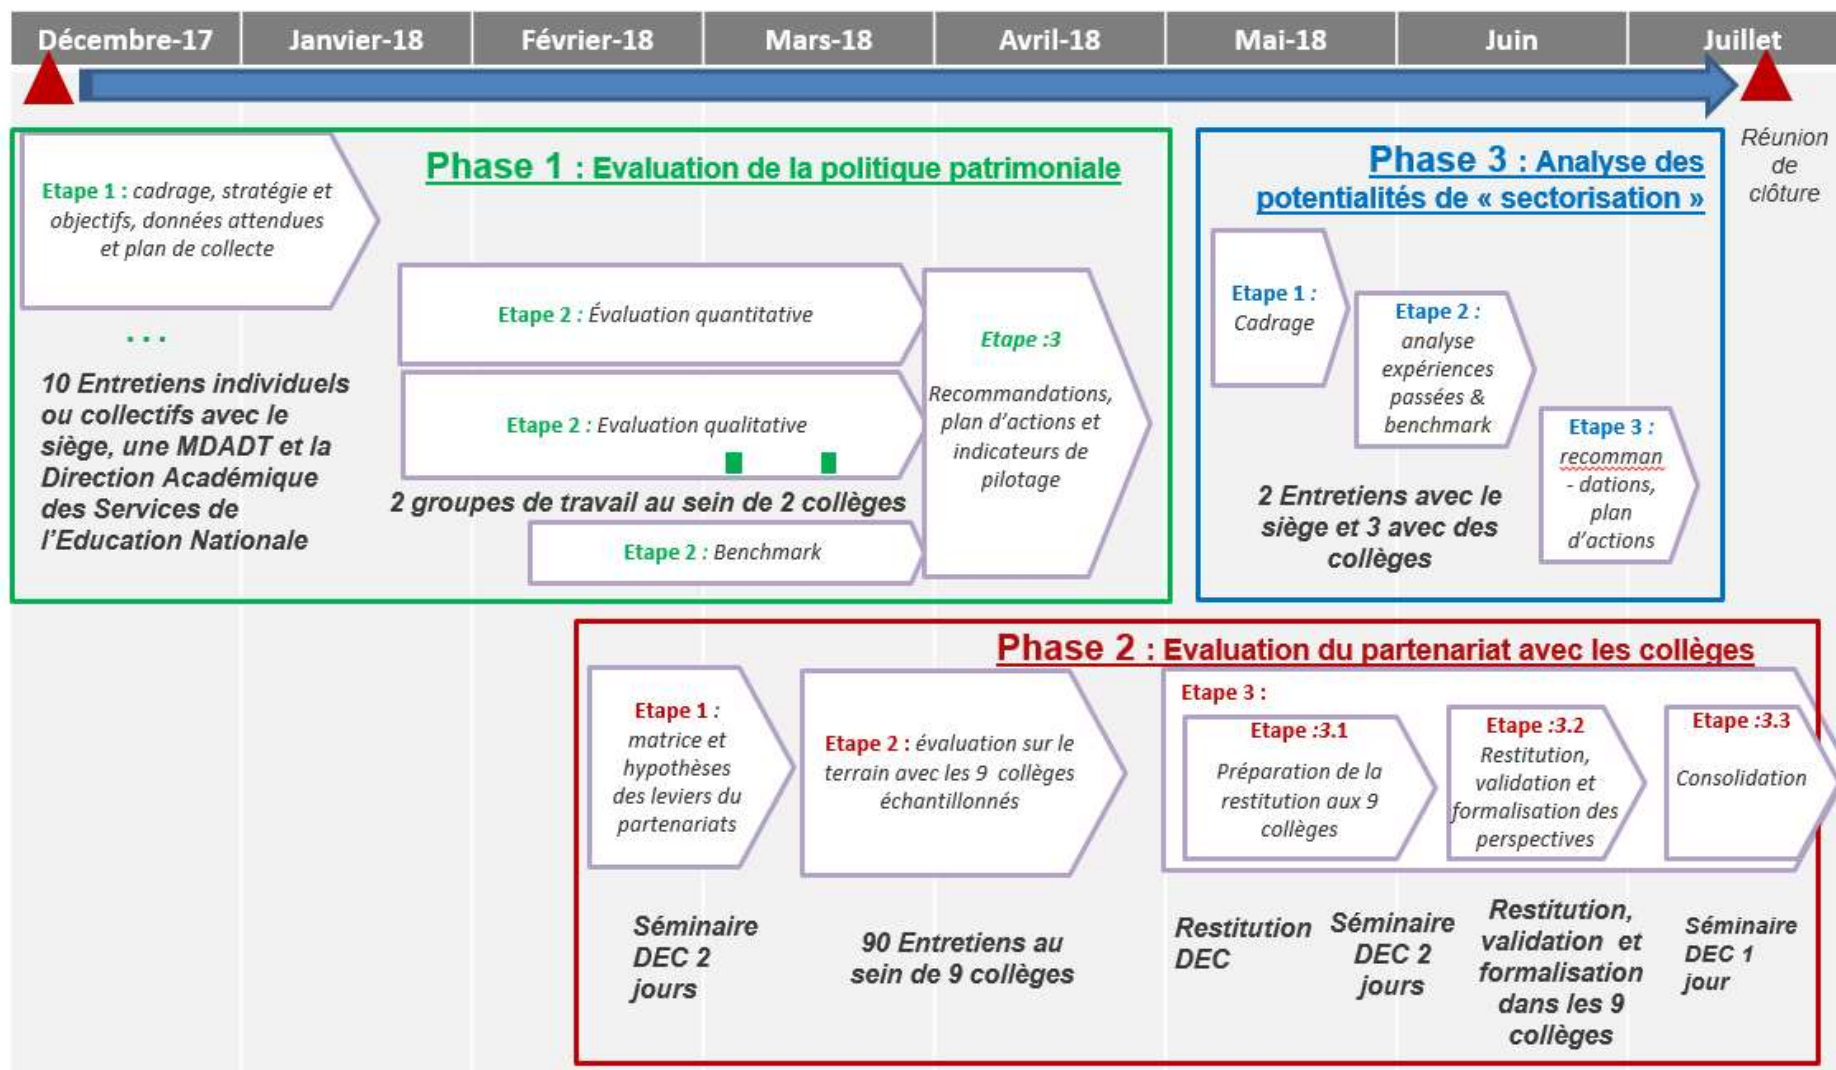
Décembre-17 | Janvier-18 | Février-18 | Mars-18 | Avril-18 | Mai-18 | Juin | Juillet

Réunion de clôture

Phase 1 : Evaluation de la politique patrimoniale

Etape 1 : cadrage, stratégie et objectifs, données attendues et plan de collecte

...

10 Entretiens individuels ou collectifs avec le siège, une MDADT et la Direction Académique des Services de l'Education Nationale

Etape 2 : Évaluation quantitative

Etape 2 : Evaluation qualitative

2 groupes de travail au sein de 2 collèges

Etape 2 : Benchmark

Etape :3

Recommandations, plan d'actions et indicateurs de pilotage

Phase 3 : Analyse des potentialités de « sectorisation »

Etape 1 : Cadrage

Etape 2 : analyse expériences passées & benchmark

Etape 3 : recomman - dations, plan d'actions

2 Entretiens avec le siège et 3 avec des collèges

Phase 2 : Evaluation du partenariat avec les collèges

Etape 1 : matrice et hypothèses des leviers du partenariats

Etape 2 : évaluation sur le terrain avec les 9 collèges échantillonnés

Etape 3 :

Etape :3.1

Préparation de la restitution aux 9 collèges

Etape :3.2

Restitution, validation et formalisation des perspectives

Etape :3.3

Consolidation

Séminaire DEC 2 jours

90 Entretiens au sein de 9 collèges

Restitution DEC

Séminaire DEC 2 jours

Restitution, validation et formalisation dans les 9 collèges

Séminaire DEC 1 jour